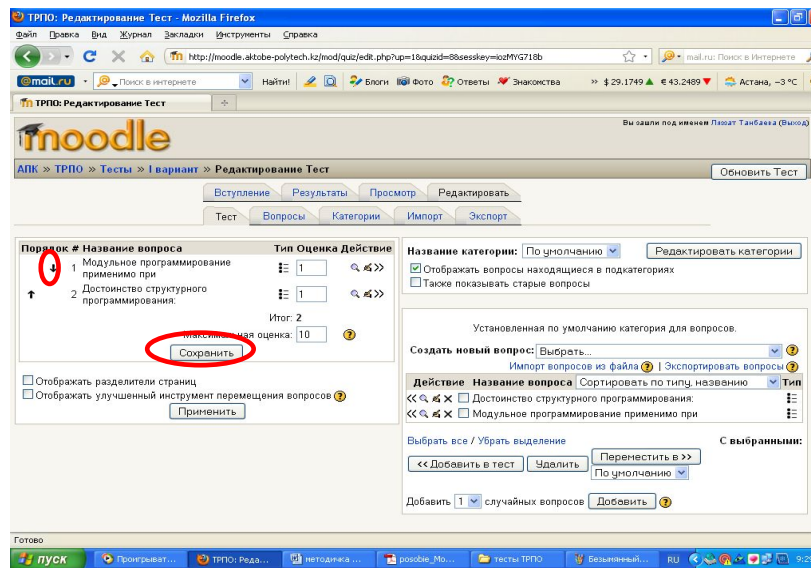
ТРПО: Редактирование Тест - Mozilla Firefox

Файл Правка Вид Журнал Закладки Инструменты Справка

http://moodle.aktobe-polytech.kz/mod/quiz/edit.php?up=1&quizid=8&sesskey=iozMYG718b

mail.ru: Поиск в Интернете

@mail.ru Поиск в интернете Найти! Блоги Фото Ответы Знакомства » $ 29.1749 ▲ € 43.2489 ▼ Астана, −3 °C

ТРПО: Редактирование Тест

moodle

Вы зашли под именем Лязат Танбаева (Выход)

АПК » ТРПО » Тесты » I вариант » Редактирование Тест

Обновить Тест

Вступление Результаты Просмотр Редактировать

Тест Вопросы Категории Импорт Экспорт

| Порядок | # | Название вопроса | Тип | Оценка | Действие |
|---|---|---|---|---|---|
| ↓ | 1 | Модульное программирование применимо при | | 1 | |
| ↑ | 2 | Достоинство структурного программирования: | | 1 | |

Итог: 2

Максимальная оценка: 10

Сохранить

Отображать разделители страниц

Отображать улучшенный инструмент перемещения вопросов

Применить

Название категории: По умолчанию Редактировать категории

Отображать вопросы находящиеся в подкатегориях

Также показывать старые вопросы

Установленная по умолчанию категория для вопросов.

Создать новый вопрос: Выбрать...

Импорт вопросов из файла | Экспортировать вопросы

| Действие | Название вопроса | Сортировать по типу, названию | Тип |
|---|---|---|---|
| | Достоинство структурного программирования. | | |
| | Модульное программирование применимо при | | |

Выбрать все / Убрать выделение

С выбранными:

<< Добавить в тест Удалить Переместить в >> По умолчанию

Добавить 1 случайных вопросов Добавить

Готово

пуск Проигрыват... ТРПО: Реда... методичка ... posobie_Mo... тесты ТРПО Безымянный... RU 9:2